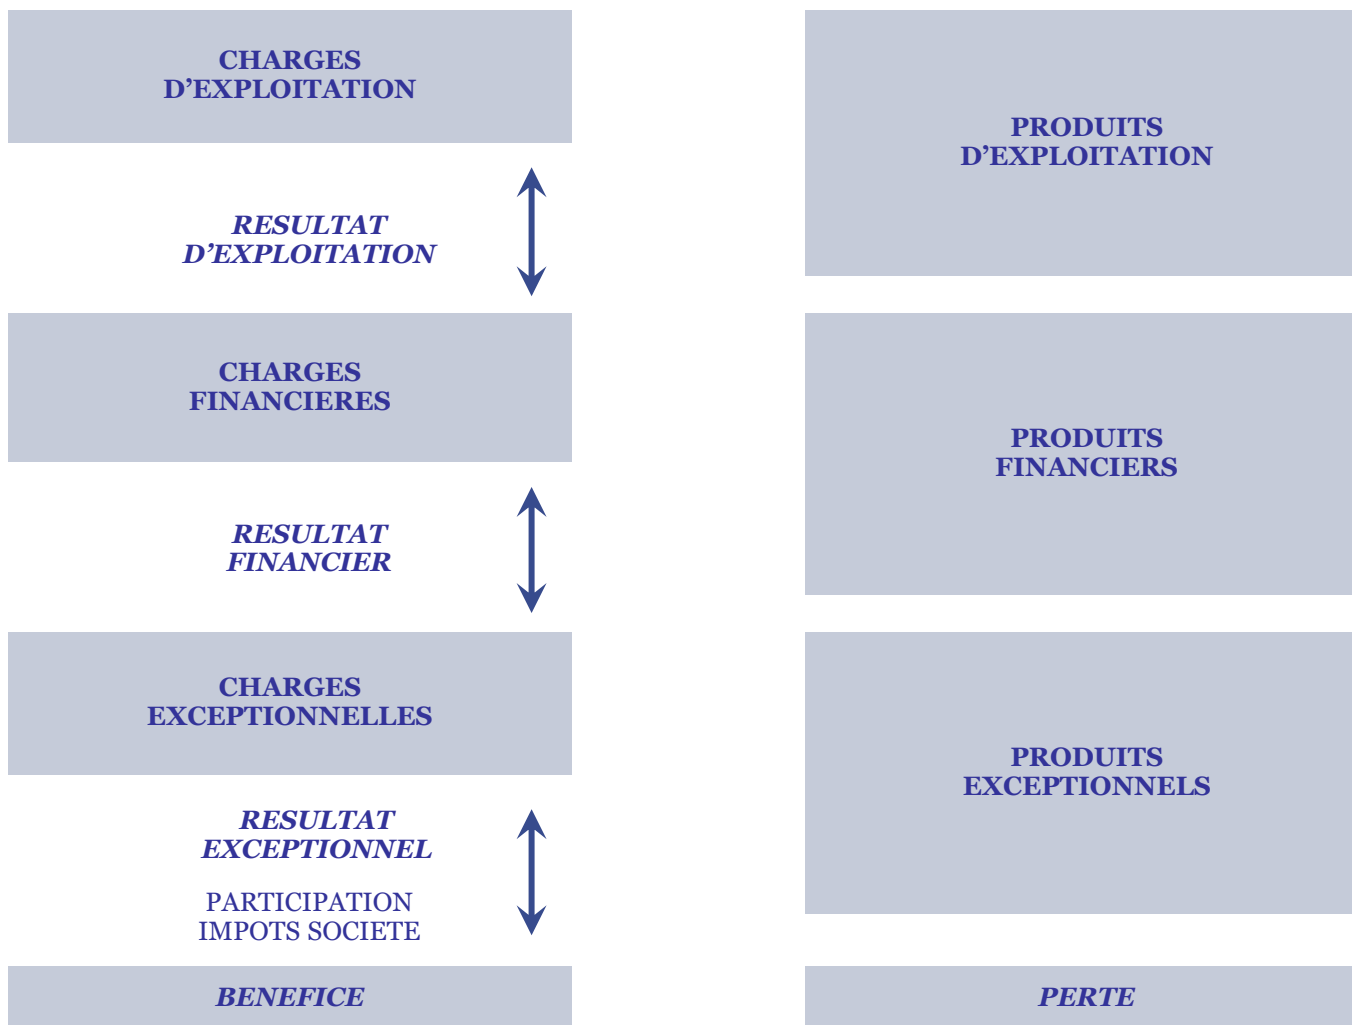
CHARGES D’EXPLOITATION

PRODUITS D’EXPLOITATION

RESULTAT D’EXPLOITATION

CHARGES FINANCIERES

PRODUITS FINANCIERS

RESULTAT FINANCIER

CHARGES EXCEPTIONNELLES

PRODUITS EXCEPTIONNELS

RESULTAT EXCEPTIONNEL

PARTICIPATION IMPOTS SOCIETE

BENEFICE

PERTE